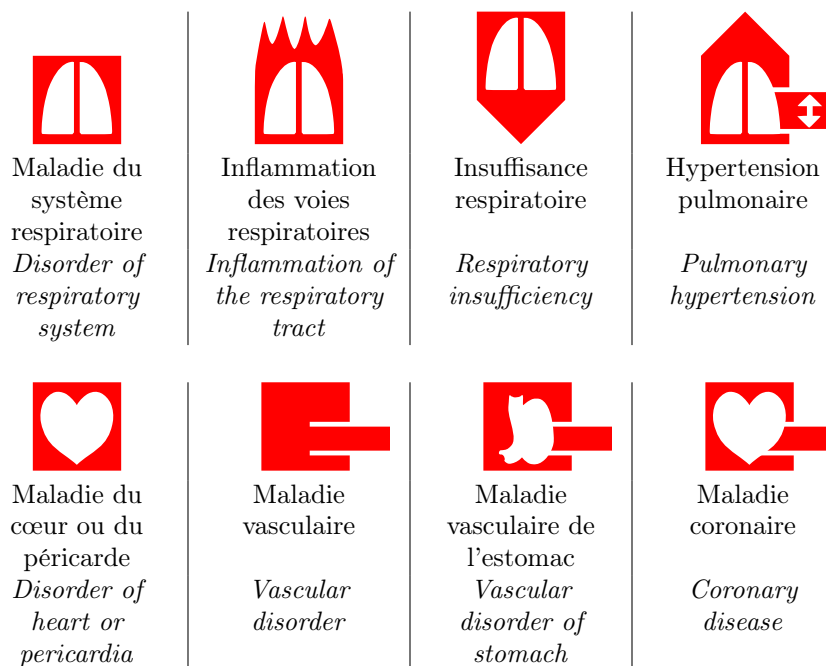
Maladie du système respiratoire
*Disorder of respiratory system*

Inflammation des voies respiratoires
*Inflammation of the respiratory tract*

Insuffisance respiratoire
*Respiratory insufficiency*

Hypertension pulmonaire
*Pulmonary hypertension*

Maladie du cœur ou du péricarde
*Disorder of heart or pericardia*

Maladie vasculaire
*Vascular disorder*

Maladie vasculaire de l'estomac
*Vascular disorder of stomach*

Maladie coronaire
*Coronary disease*